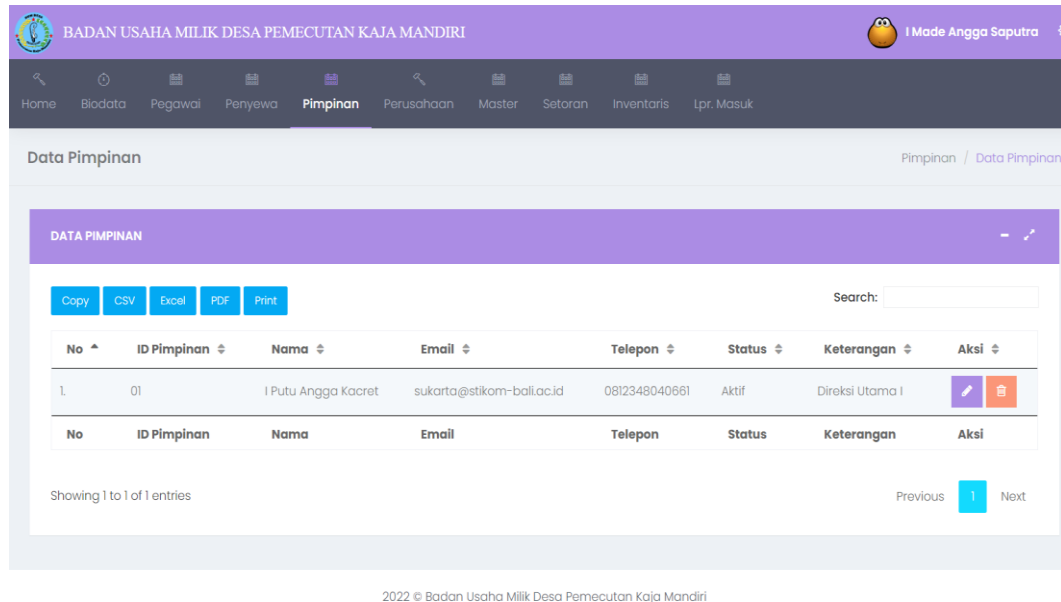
BADAN USAHA MILIK DESA PEMECUTAN KAJA MANDIRI

I Made Angga Saputra

Home Biodata Pegawai Penyewa Pimpinan Perusahaan Master Setoran Inventaris Lpr. Masuk

Data Pimpinan

Pimpinan / Data Pimpinan

DATA PIMPINAN

Copy CSV Excel PDF Print

Search:

| No | ID Pimpinan | Nama | Email | Telepon | Status | Keterangan | Aksi |
|---|---|---|---|---|---|---|---|
| 1. | 01 | I Putu Angga Kacret | sukarta@stikom-bali.ac.id | 0812348040661 | Aktif | Direksi Utama I | |
| No | ID Pimpinan | Nama | Email | Telepon | Status | Keterangan | Aksi |

Showing 1 to 1 of 1 entries

Previous 1 Next

2022 © Badan Usaha Milik Desa Pemecutan Kaja Mandiri